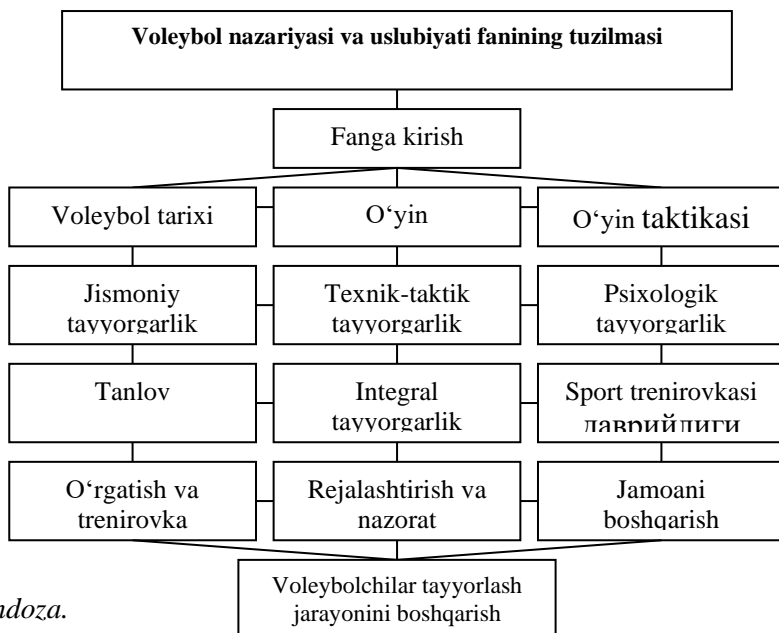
Voleybol nazariyasi va uslubiyati fanining tuzilmasi

Fanga kirish

Voleybol tarixi

O‘yin

O‘yin taktikasi

Jismoniy tayyorgarlik

Texnik-taktik tayyorgarlik

Psixologik tayyorgarlik

Tanlov

Integral tayyorgarlik

Sport trenirovkasi даврийлиги

O‘rgatish va trenirovka

Rejalashtirish va nazorat

Jamoani boshqarish

Voleybolchilar tayyorlash jarayonini boshqarish

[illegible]ndoza.